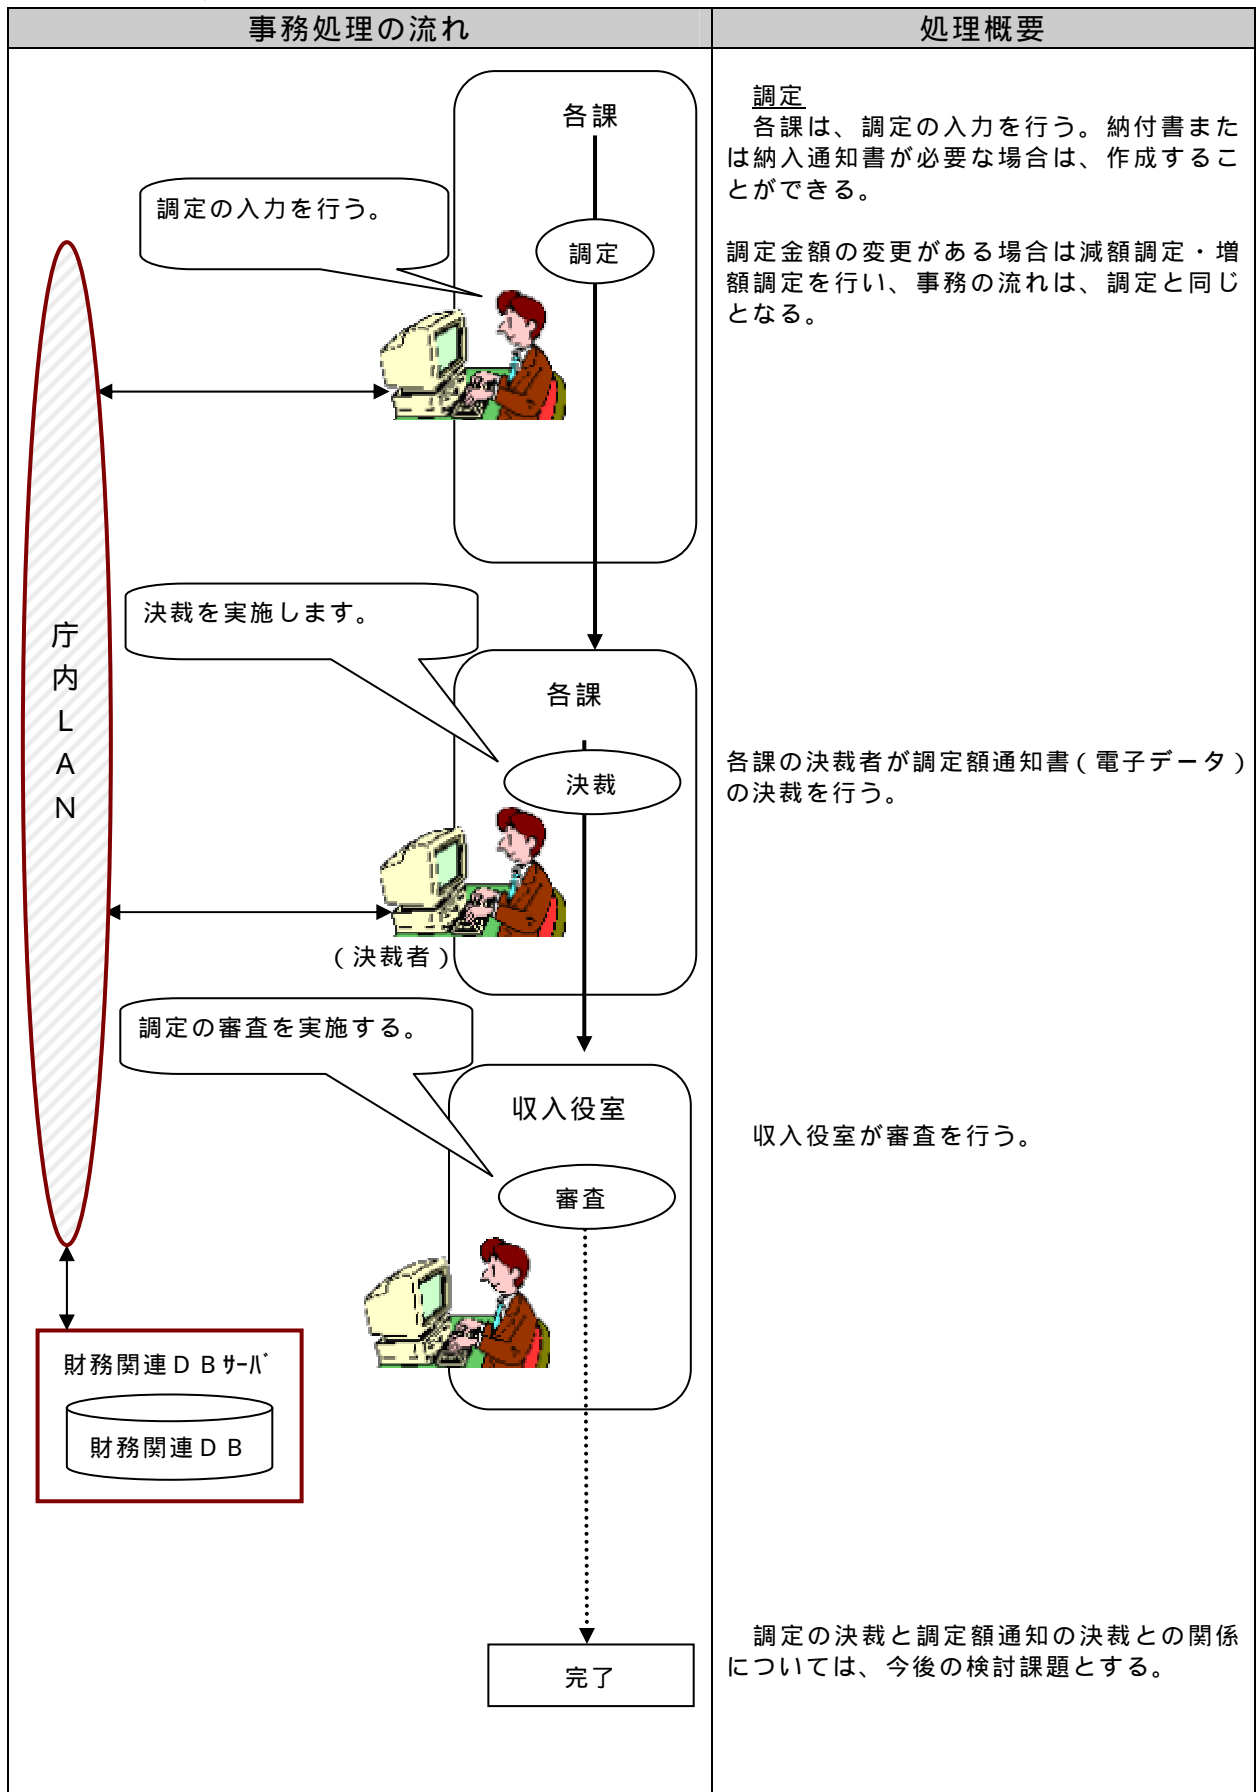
| 事務処理の流れ | 処理概要 |
|---|---|
| 各課<br>調定の入力を行う。<br>調定<br>庁内LAN<br>決裁を実施します。<br>各課<br>決裁<br>（決裁者）<br>調定の審査を実施する。<br>収入役室<br>審査<br>財務関連ＤＢｻｰﾊﾞ<br>財務関連ＤＢ<br>完了 | 調定<br>各課は、調定の入力を行う。納付書または納入通知書が必要な場合は、作成することができる。<br><br>調定金額の変更がある場合は減額調定・増額調定を行い、事務の流れは、調定と同じとなる。<br><br>各課の決裁者が調定額通知書（電子データ）の決裁を行う。<br><br>収入役室が審査を行う。<br><br>調定の決裁と調定額通知の決裁との関係については、今後の検討課題とする。 |